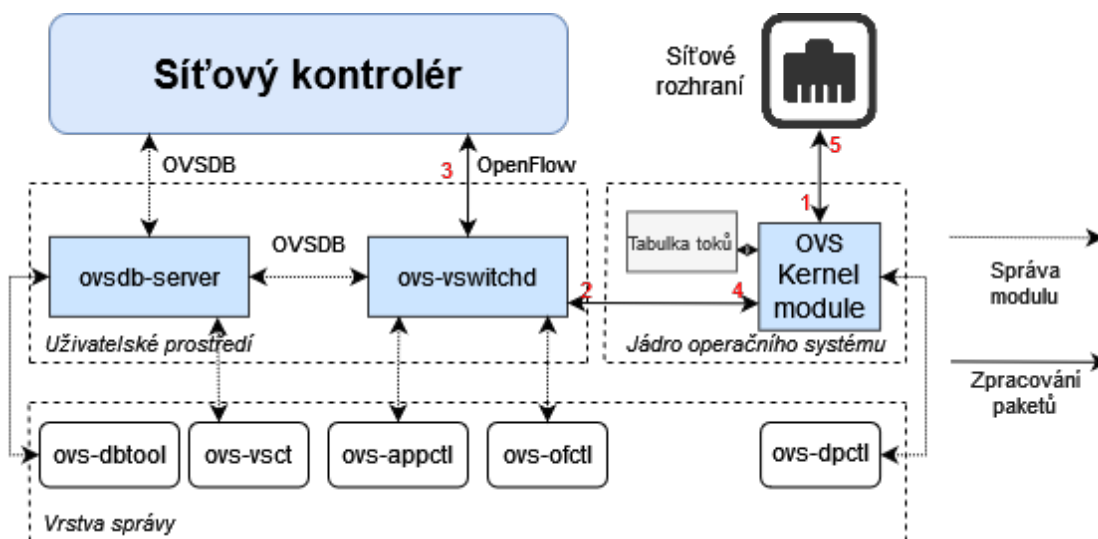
Síťový kontrolér

Síťové rozhraní

OVSDB

3

OpenFlow

5

1

Tabulka toků

OVS Kernel module

OVSDB

ovsdb-server

ovs-vswitchd

2

4

Správa modulu

Uživatelské prostředí

Jádro operačního systému

Zpracování paketů

ovs-dbtool

ovs-vsct

ovs-appctl

ovs-ofctl

ovs-dpctl

Vrstva správy